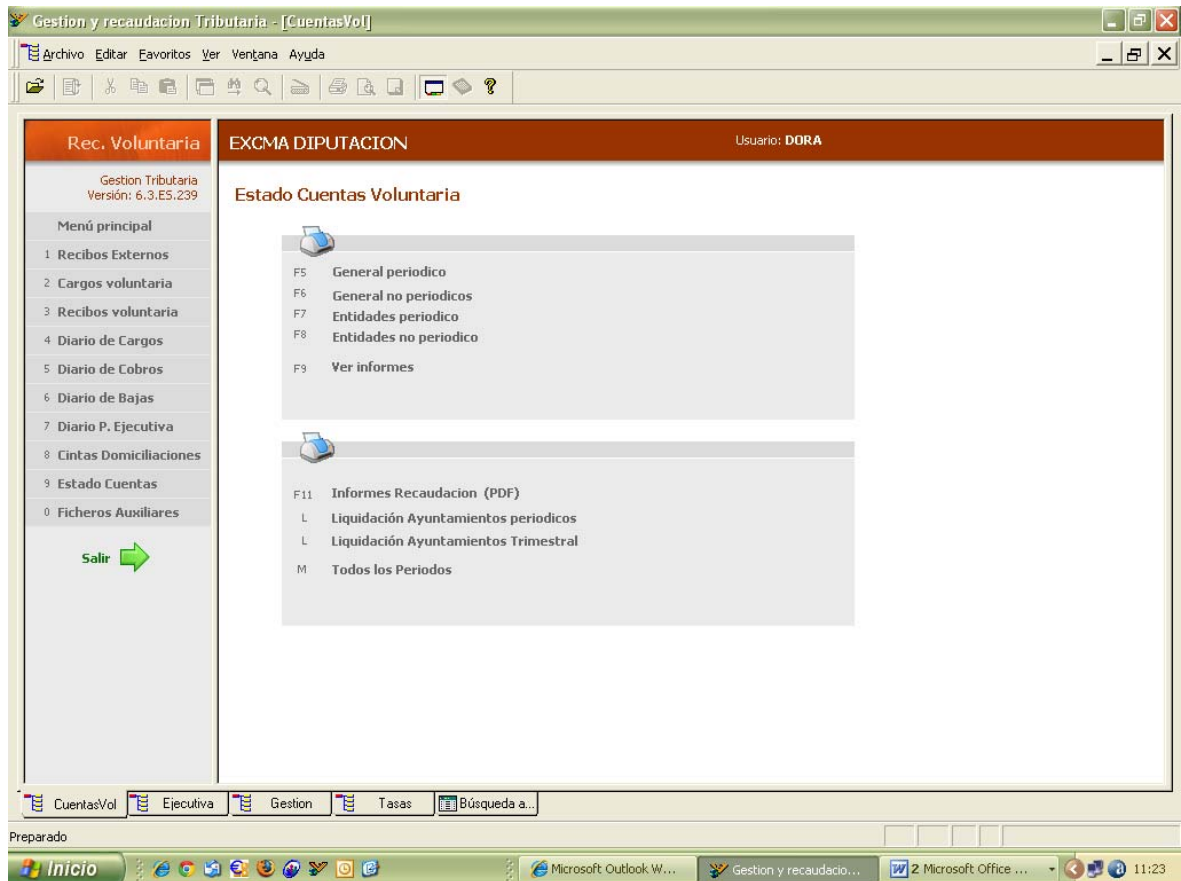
Gestion y recaudacion Tributaria - [CuentasVol]

Archivo Editar Favoritos Ver Ventana Ayuda

Rec. Voluntaria

EXCMA DIPUTACION

Usuario: DORA

Gestion Tributaria
Versión: 6.3.ES.239

Menú principal
1 Recibos Externos
2 Cargos voluntaria
3 Recibos voluntaria
4 Diario de Cargos
5 Diario de Cobros
6 Diario de Bajas
7 Diario P. Ejecutiva
8 Cintas Domiciliaciones
9 Estado Cuentas
0 Ficheros Auxiliares

Salir

Estado Cuentas Voluntaria

F5 General periodico
F6 General no periodicos
F7 Entidades periodico
F8 Entidades no periodico
F9 Ver informes

F11 Informes Recaudacion (PDF)
L Liquidación Ayuntamientos periodicos
L Liquidación Ayuntamientos Trimestral
M Todos los Periodos

CuentasVol | Ejecutiva | Gestion | Tasas | Búsqueda a...

Preparado

Inicio | Microsoft Outlook W... | Gestion y recaudacio... | 2 Microsoft Office ... | 11:23